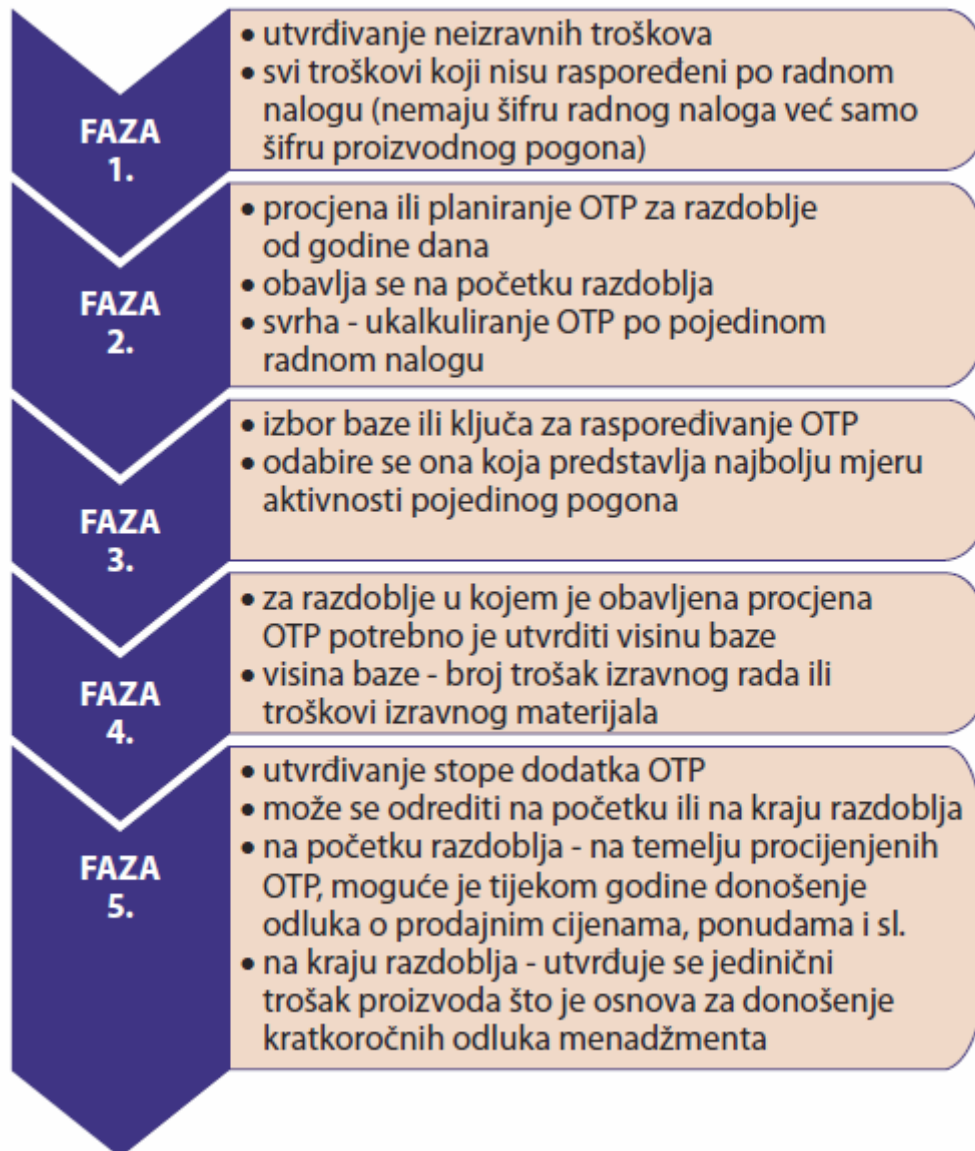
FAZA 1.

• utvrđivanje neizravnih troškova
• svi troškovi koji nisu raspoređeni po radnom nalogu (nemaju šifru radnog naloga već samo šifru proizvodnog pogona)

FAZA 2.

• procjena ili planiranje OTP za razdoblje od godine dana
• obavlja se na početku razdoblja
• svrha - ukalkuliranje OTP po pojedinom radnom nalogu

FAZA 3.

• izbor baze ili ključa za raspoređivanje OTP
• odabire se ona koja predstavlja najbolju mjeru aktivnosti pojedinog pogona

FAZA 4.

• za razdoblje u kojem je obavljena procjena OTP potrebno je utvrditi visinu baze
• visina baze - broj trošak izravnog rada ili troškovi izravnog materijala

FAZA 5.

• utvrđivanje stope dodatka OTP
• može se odrediti na početku ili na kraju razdoblja
• na početku razdoblja - na temelju procijenjenih OTP, moguće je tijekom godine donošenje odluka o prodajnim cijenama, ponudama i sl.
• na kraju razdoblja - utvrđuje se jedinični trošak proizvoda što je osnova za donošenje kratkoročnih odluka menadžmenta